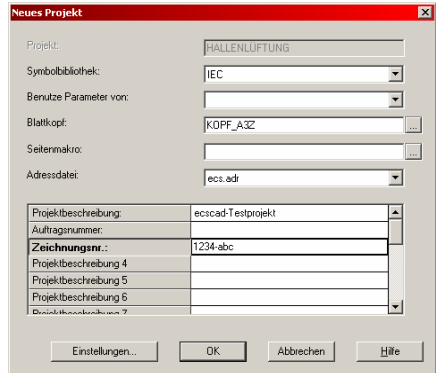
Neues Projekt

Projekt: HALLENLÜFTUNG

Symbolbibliothek: IEC

Benutze Parameter von:

Blattkopf: KOPF_A3Z ...

Seitenmakro: ...

Adressdatei: ecs.adr

| | |
|---|---|
| Projektbeschreibung: | ecscad-Testprojekt |
| Auftragsnummer: | |
| **Zeichnungsnr.:** | 1234-abc |
| Projektbeschreibung 4 | |
| Projektbeschreibung 5 | |
| Projektbeschreibung 6 | |
| Projektbeschreibung 7 | |

Einstellungen... OK Abbrechen Hilfe